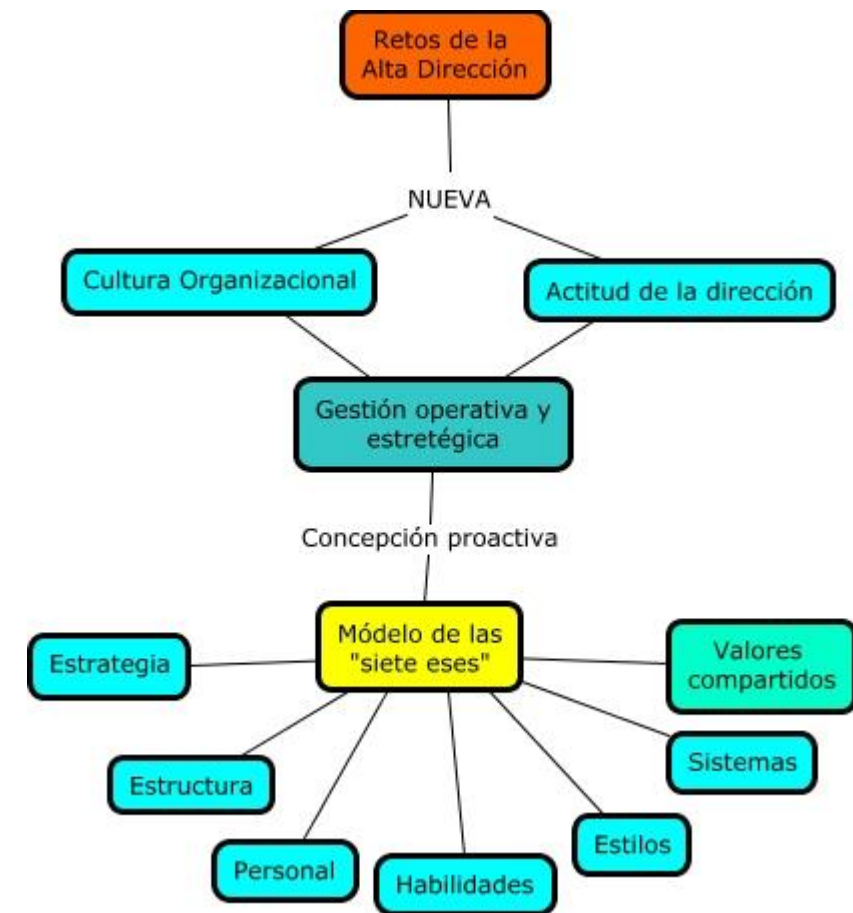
Retos de la Alta Dirección

NUEVA

Cultura Organizacional

Actitud de la dirección

Gestión operativa y estretégica

Concepción proactiva

Estrategia

Módelo de las "siete eses"

Valores compartidos

Sistemas

Estructura

Estilos

Personal

Habilidades